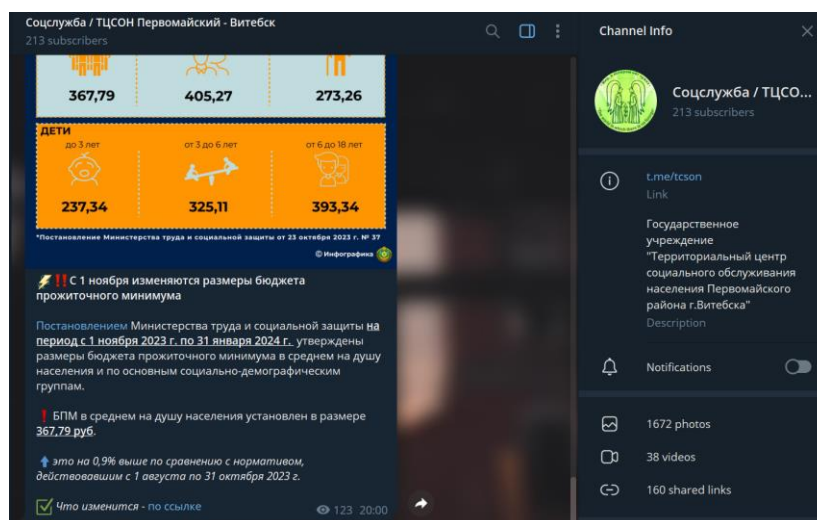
Соцслужба / ТЦСОН Первомайский - Витебск
213 subscribers

367,79
405,27
273,26

ДЕТИ
до 3 лет
от 3 до 6 лет
от 6 до 18 лет

237,34
325,11
393,34

*Постановление Министерства труда и социальной защиты от 23 октября 2023 г. № 37

© Инфографика

⚡‼️С 1 ноября изменяются размеры бюджета прожиточного минимума

Постановлением Министерства труда и социальной защиты на период с 1 ноября 2023 г. по 31 января 2024 г. утверждены размеры бюджета прожиточного минимума в среднем на душу населения и по основным социально-демографическим группам.

❗ БПМ в среднем на душу населения установлен в размере 367,79 руб.

⬆ это на 0,9% выше по сравнению с нормативом, действовавшим с 1 августа по 31 октября 2023 г.

✅ Что изменится - по ссылке

123 20:00

Channel Info

Соцслужба / ТЦСО...
213 subscribers

t.me/tcson
Link

Государственное учреждение "Территориальный центр социального обслуживания населения Первомайского района г.Витебска"
Description

Notifications

1672 photos
38 videos
160 shared links